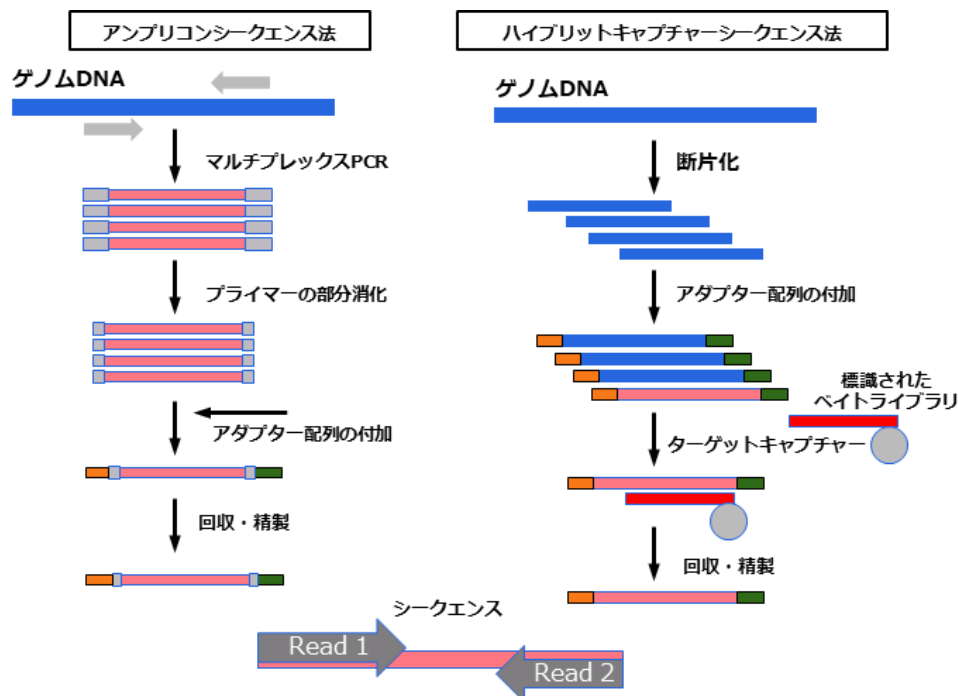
アンプリコンシークエンス法

ゲノムDNA

マルチプレックスPCR

プライマーの部分消化

アダプター配列の付加

回収・精製

ハイブリットキャプチャーシークエンス法

ゲノムDNA

断片化

アダプター配列の付加

標識された
ベイトライブラリ

ターゲットキャプチャー

回収・精製

シークエンス

Read 1

Read 2